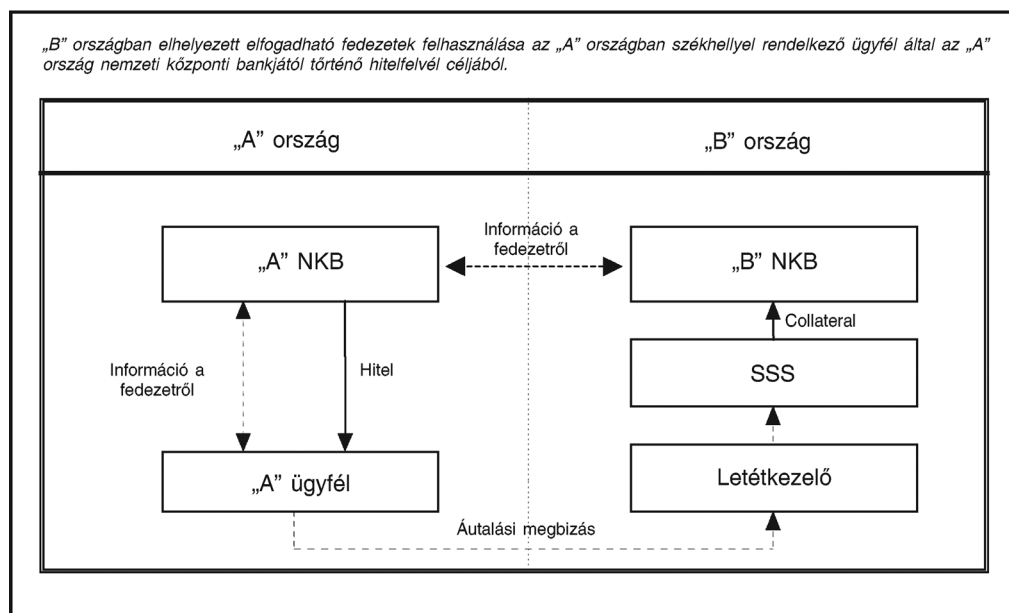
„B” országban elhelyezett elfogadható fedezetek felhasználása az „A” országban székhellyel rendelkező ügyfél által az „A” ország nemzeti központi bankjától történő hitelfelvél céljából.

„A” ország

„B” ország

Információ a fedezetről

„A” NKB

„B” NKB

Collateral

Információ a fedezetről

Hitel

SSS

„A” ügyfél

Letétkezelő

Áutalási megbizás